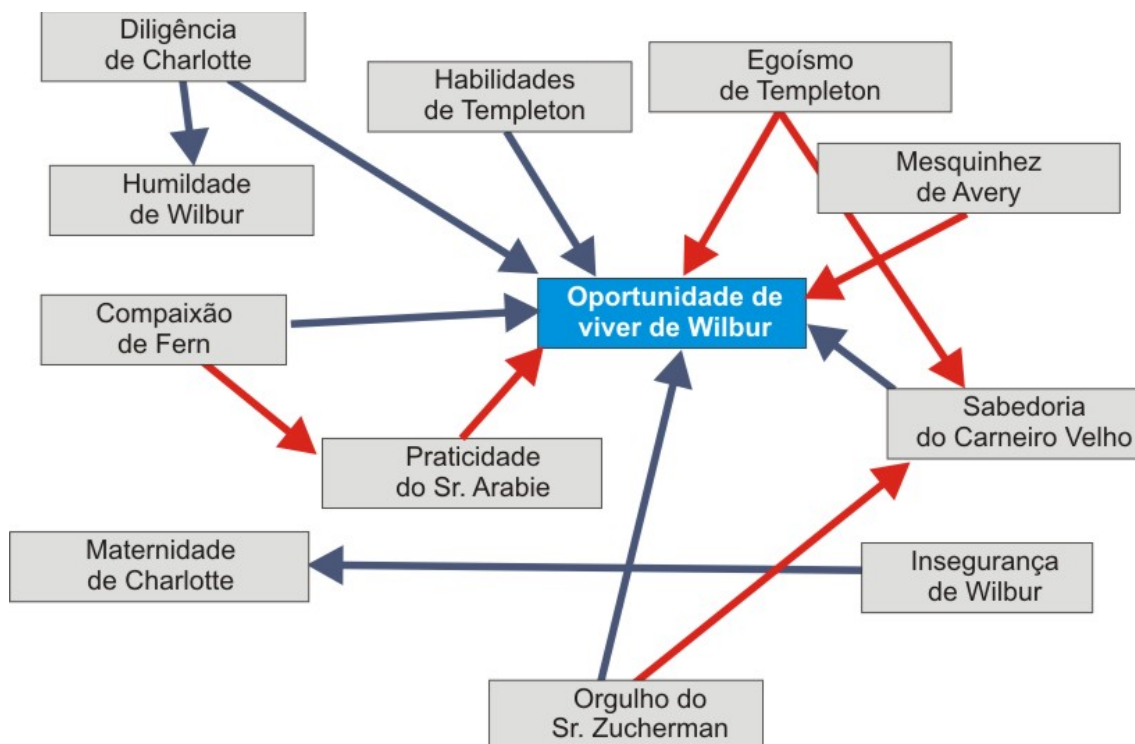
Diligência de Charlotte

Habilidades de Templeton

Egoísmo de Templeton

Mesquinhez de Avery

Humildade de Wilbur

Compaixão de Fern

Oportunidade de viver de Wilbur

Sabedoria do Carneiro Velho

Praticidade do Sr. Arabie

Maternidade de Charlotte

Insegurança de Wilbur

Orgulho do Sr. Zucherman